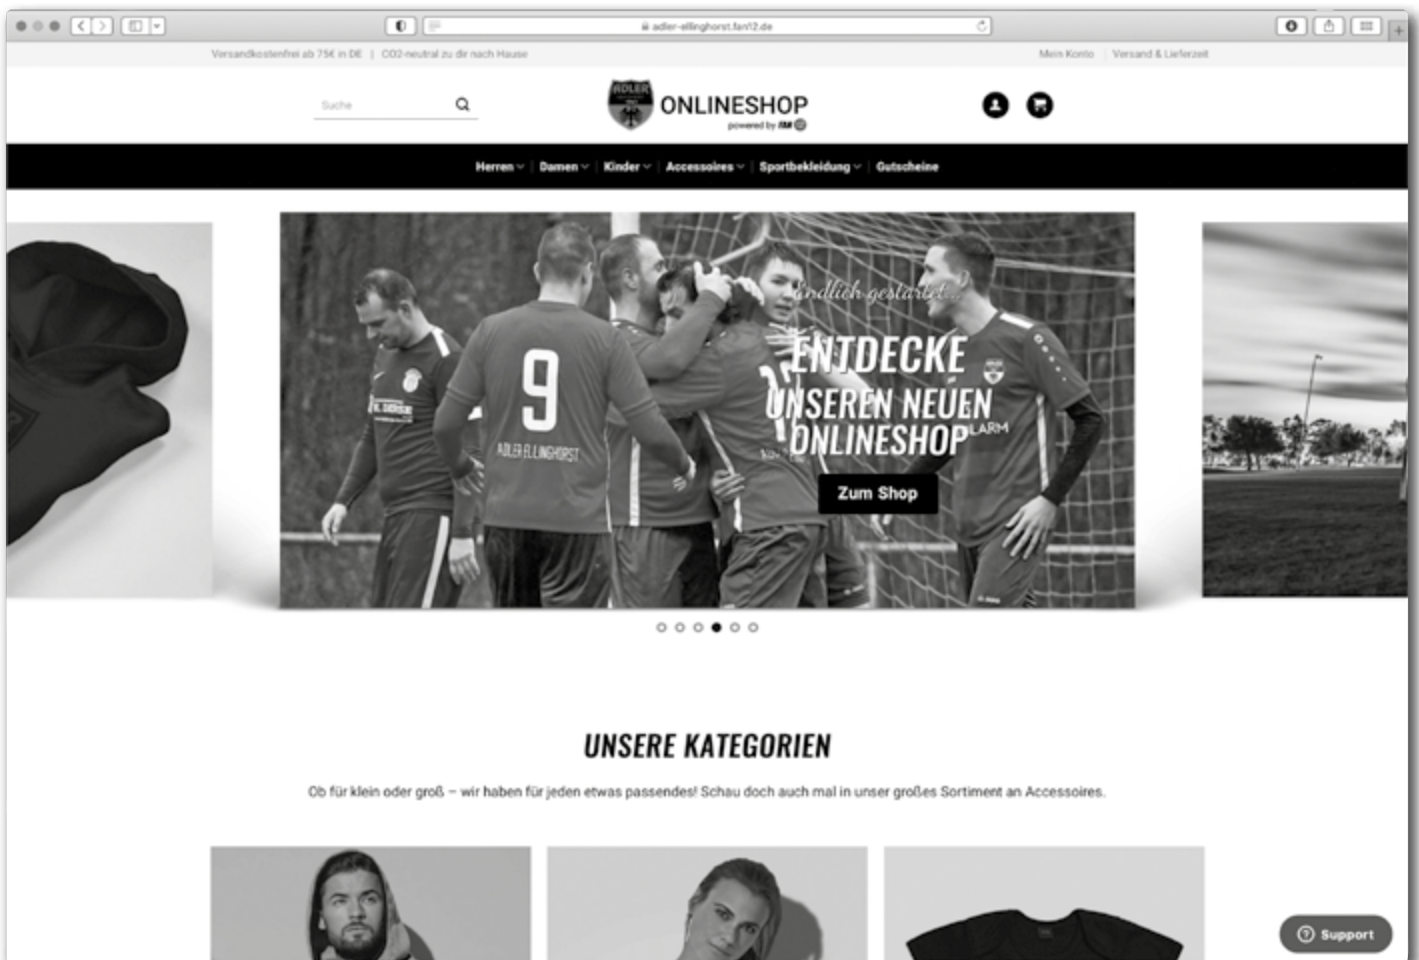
adler-ellinghorst.fan12.de

Versandkostenfrei ab 75€ in DE | CO2-neutral zu dir nach Hause

Mein Konto | Versand & Lieferzeit

Suche

ADLER

ONLINESHOP
powered by

Herren | Damen | Kinder | Accessoires | Sportbekleidung | Gutscheine

9
ADLER ELLINGHORST

Endlich gestartet...
ENTDECKE
UNSEREN NEUEN
ONLINESHOP

Zum Shop

UNSERE KATEGORIEN

Ob für klein oder groß – wir haben für jeden etwas passendes! Schau doch auch mal in unser großes Sortiment an Accessoires.

Support